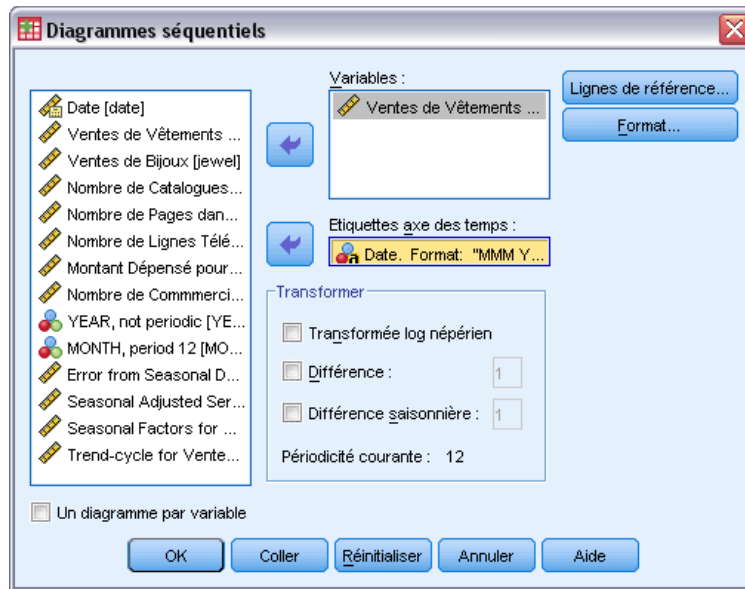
Diagrammes séquentiels

Date [date]
Ventes de Vêtements ...
Ventes de Bijoux [jewel]
Nombre de Catalogues...
Nombre de Pages dan...
Nombre de Lignes Télé...
Montant Dépensé pour...
Nombre de Commmerci...
YEAR, not periodic [YE...
MONTH, period 12 [MO...
Error from Seasonal D...
Seasonal Adjusted Ser...
Seasonal Factors for ...
Trend-cycle for Vente...

Variables :
Ventes de Vêtements ...

Lignes de référence...
Format...

Etiquettes axe des temps :
Date. Format: "MMM Y...

Transformer
Transformée log népérien
Différence : 1
Différence saisonnière : 1
Périodicité courante : 12

Un diagramme par variable

OK
Coller
Réinitialiser
Annuler
Aide